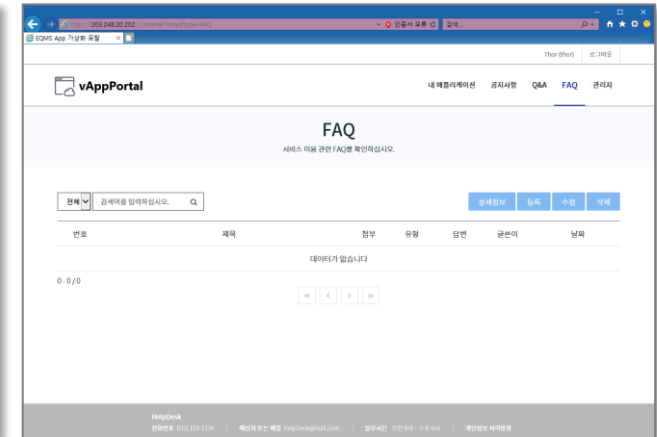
https://203.248.20.202/CustomerBoard/Type=FAQ
인증서 오류
검색...
EQMS App 가상화 포털

Thor (thor) 로그아웃

vAppPortal

내 애플리케이션 공지사항 Q&A FAQ 관리자

FAQ

서비스 이용 관련 FAQ를 확인하십시오.

전체 검색어를 입력하십시오.

상세정보 등록 수정 삭제

| 번호 | 제목 | 첨부 | 유형 | 답변 | 글쓴이 | 날짜 |
|---|---|---|---|---|---|---|
| 데이터가 없습니다 | | | | | | |

0 - 0 / 0

« ‹ › »

HelpDesk

전화번호 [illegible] | 메신저 또는 메일 helpdesk@mail.com | 업무시간 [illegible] | 개인정보 처리방침